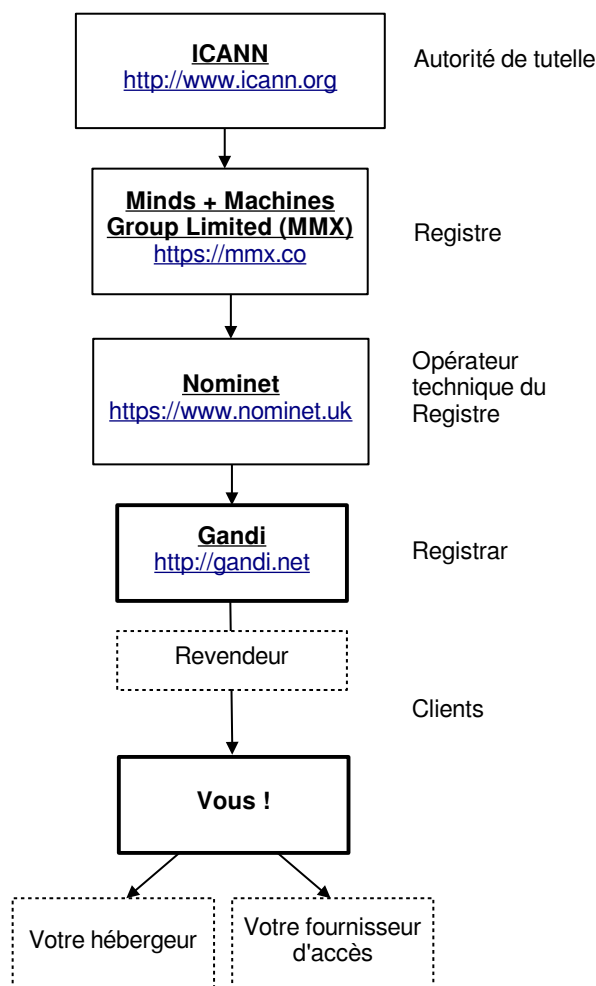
ICANN
http://www.icann.org

Autorité de tutelle

Minds + Machines Group Limited (MMX)
https://mmx.co

Registre

Nominet
https://www.nominet.uk

Opérateur technique du Registre

Gandi
http://gandi.net

Registrar

Revendeur

Clients

Vous !

Votre hébergeur

Votre fournisseur d'accès